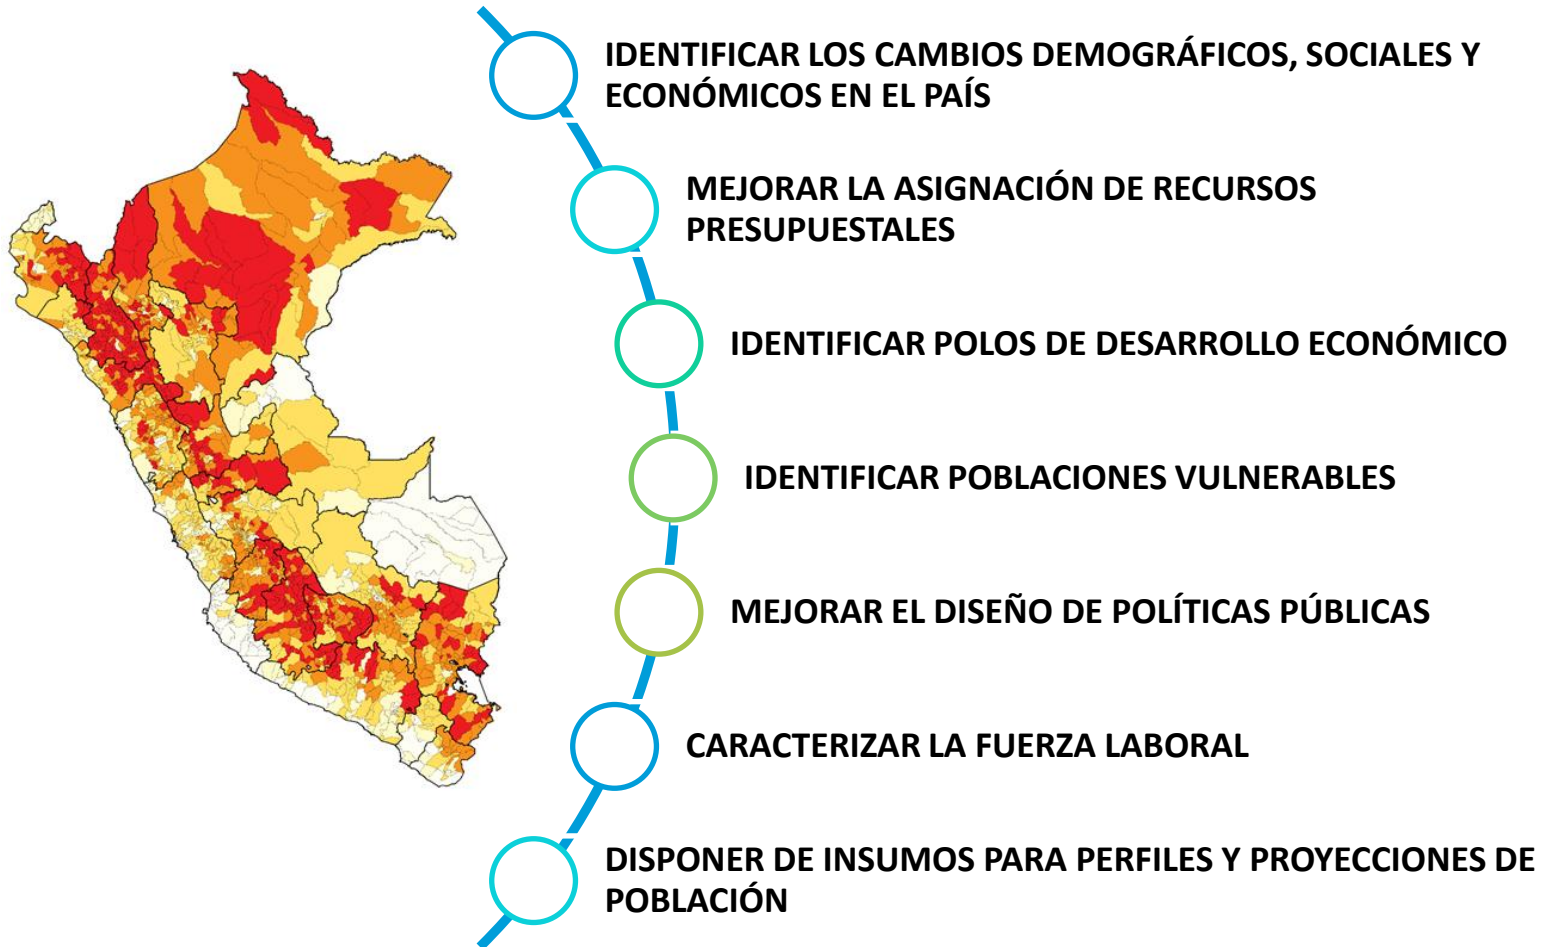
IDENTIFICAR LOS CAMBIOS DEMOGRÁFICOS, SOCIALES Y ECONÓMICOS EN EL PAÍS

MEJORAR LA ASIGNACIÓN DE RECURSOS PRESUPUESTALES

IDENTIFICAR POLOS DE DESARROLLO ECONÓMICO

IDENTIFICAR POBLACIONES VULNERABLES

MEJORAR EL DISEÑO DE POLÍTICAS PÚBLICAS

CARACTERIZAR LA FUERZA LABORAL

DISPONER DE INSUMOS PARA PERFILES Y PROYECCIONES DE POBLACIÓN